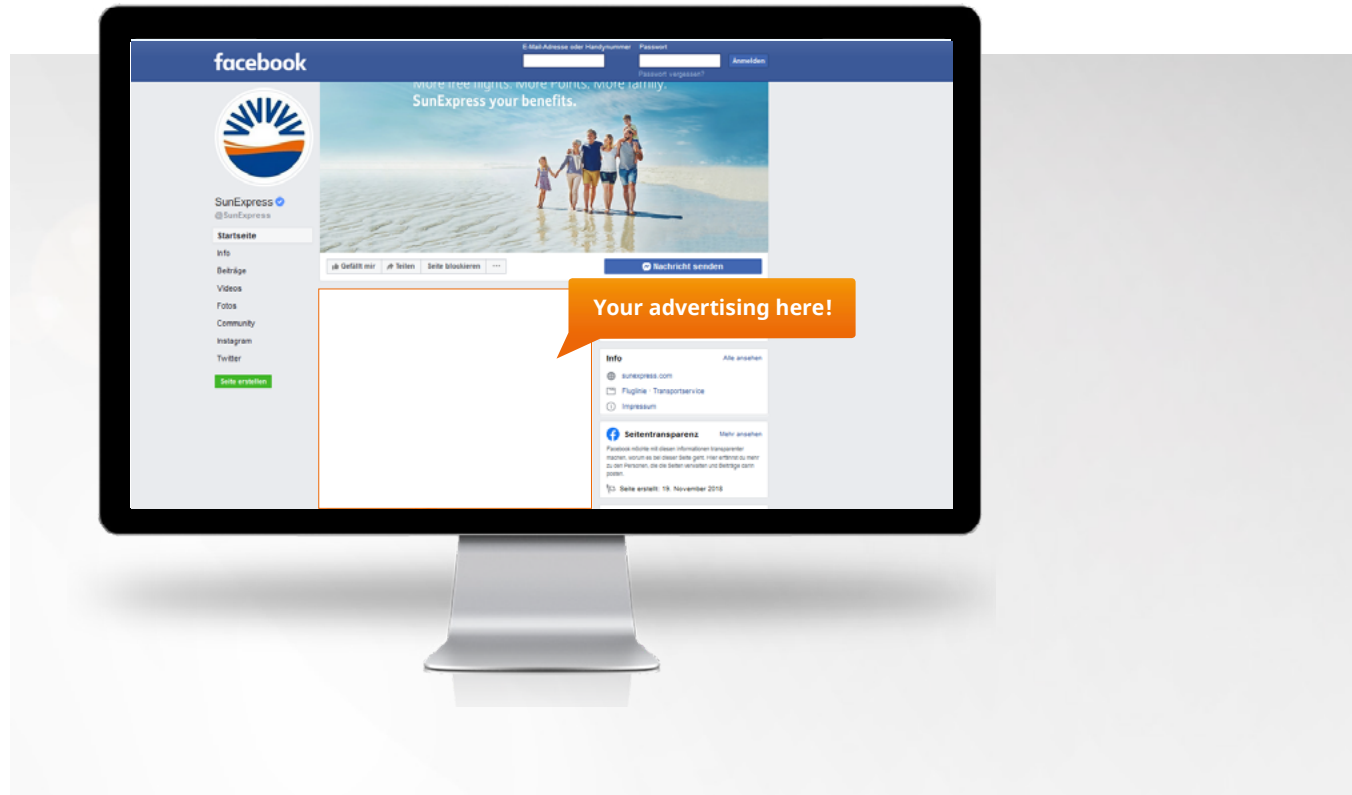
facebook

E-Mail-Adresse oder Handynummer

Passwort

Anmelden

Passwort vergessen?

More free flights. More Points. More family.

SunExpress your benefits.

SunExpress

@SunExpress

Startseite

Info

Beiträge

Videos

Fotos

Community

Instagram

Twitter

Seite erstellen

Gefällt mir

Teilen

Seite blockieren

···

Nachricht senden

Your advertising here!

Info

Alle ansehen

sunexpress.com

Fluglinie · Transportservice

Impressum

Seitentransparenz

Mehr ansehen

Facebook möchte mit diesen Informationen transparenter machen, worum es bei dieser Seite geht. Hier erfährst du mehr zu den Personen, die die Seiten verwalten und Beiträge dann posten.

Seite erstellt: 19. November 2018